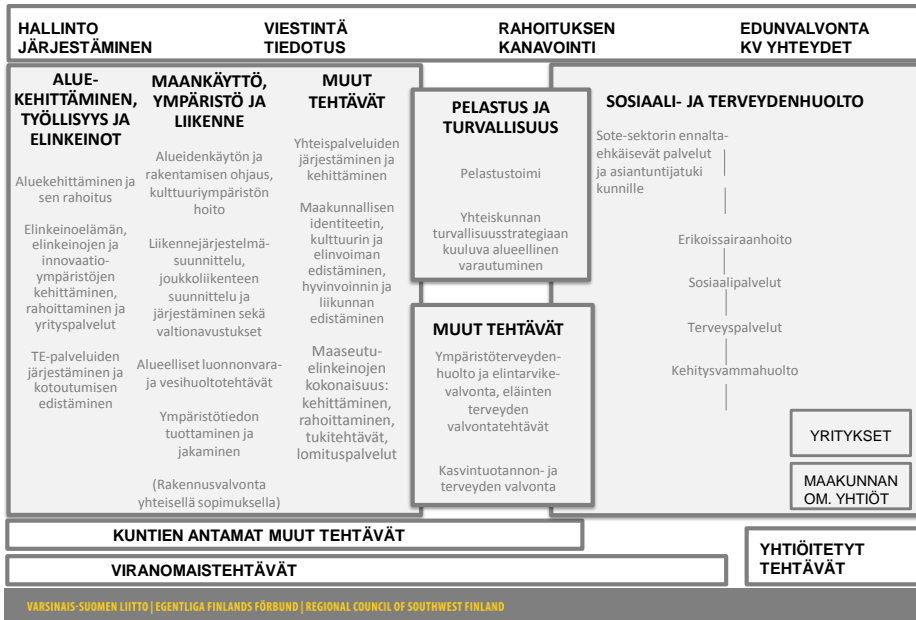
HALLINTO JÄRJESTÄMINEN

VIESTINTÄ TIEDOTUS

RAHOITUKSEN KANAVOINTI

EDUNVALVONTA KV YHTEYDET

ALUEKEHITTÄMINEN, TYÖLLISYYS JA ELINKEINOT

Aluekehittäminen ja sen rahoitus

Elinkeinoelämän, elinkeinojen ja innovaatioympäristöjen kehittäminen, rahoittaminen ja yrityspalvelut

TE-palveluiden järjestäminen ja kotoutumisen edistäminen

MAANKÄYTTÖ, YMPÄRISTÖ JA LIIKENNE

Alueidenkäytön ja rakentamisen ohjaus, kulttuuriympäristön hoito

Liikennejärjestelmäsuunnittelu, joukkoliikenteen suunnittelu ja järjestäminen sekä valtionavustukset

Alueelliset luonnonvara- ja vesihuoltotehtävät

Ympäristötiedon tuottaminen ja jakaminen

(Rakennusvalvonta yhteisellä sopimuksella)

MUUT TEHTÄVÄT

Yhteispalveluiden järjestäminen ja kehittäminen

Maakunnallisen identiteetin, kulttuurin ja elinvoiman edistäminen, hyvinvoinnin ja liikunnan edistäminen

Maaseutuelinkeinojen kokonaisuus: kehittäminen, rahoittaminen, tukitehtävät, lomituspalvelut

PELASTUS JA TURVALLISUUS

Pelastustoimi

Yhteiskunnan turvallisuusstrategiaan kuuluva alueellinen varautuminen

MUUT TEHTÄVÄT

Ympäristöterveydenhuolto ja elintarvikevalvonta, eläinten terveyden valvontatehtävät

Kasvintuotannon- ja terveyden valvonta

SOSIAALI- JA TERVEYDENHUOLTO

Sote-sektorin ennaltaehkäisevät palvelut ja asiantuntijatuki kunnille

Erikoissairaanhoito

Sosiaalipalvelut

Terveyspalvelut

Kehitysvammahuolto

YRITYKSET

MAAKUNNAN OM. YHTIÖT

KUNTIEN ANTAMAT MUUT TEHTÄVÄT

VIRANOMAISTEHTÄVÄT

YHTIÖITETYT TEHTÄVÄT

VARSINAIS-SUOMEN LIITTO | EGENTLIGA FINLANDS FÖRBUND | REGIONAL COUNCIL OF SOUTHWEST FINLAND